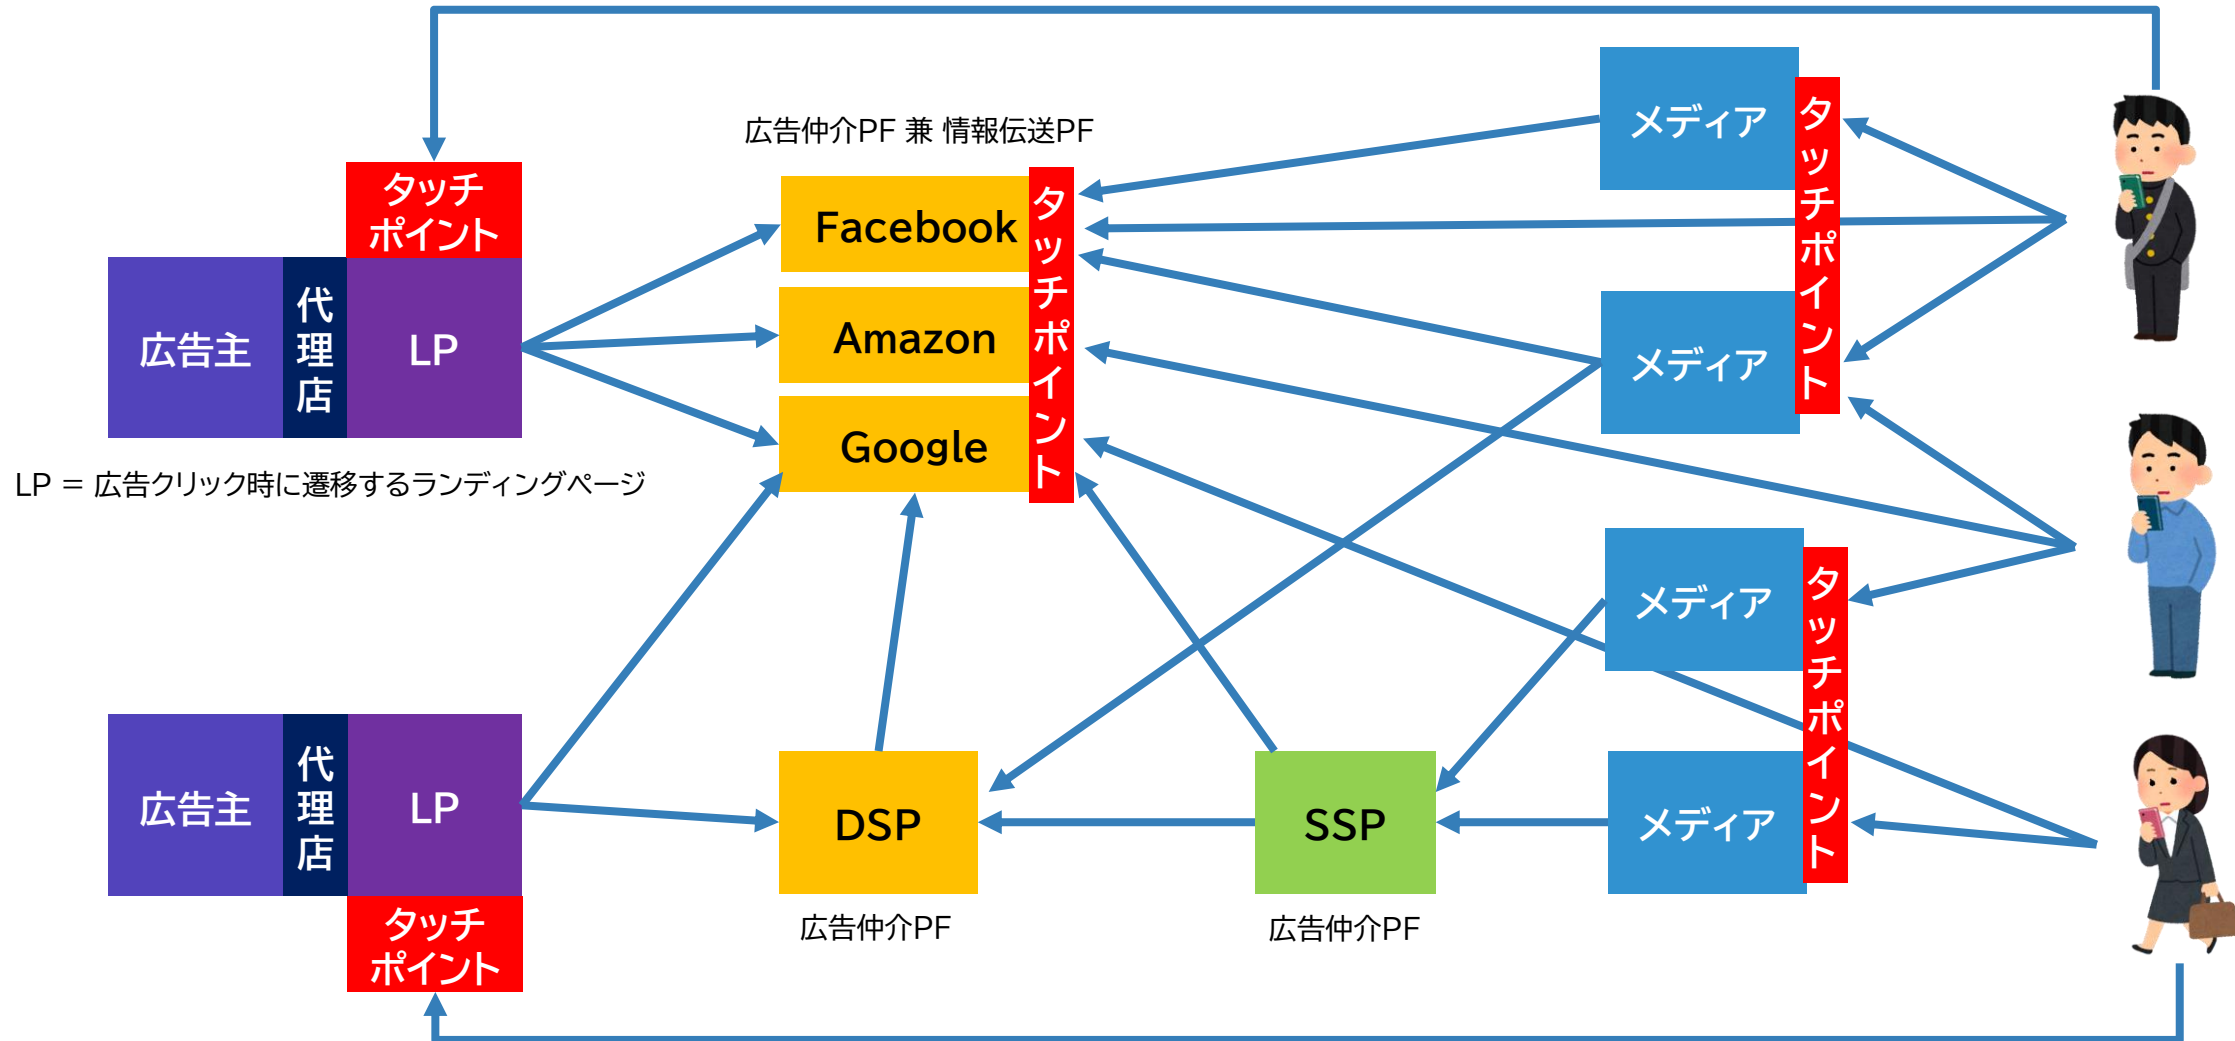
広告仲介PF 兼 情報伝送PF

タッチポイント

広告主

代理店

LP

Facebook

Amazon

Google

タッチポイント

LP = 広告クリック時に遷移するランディングページ

メディア

タッチポイント

メディア

メディア

タッチポイント

メディア

広告主

代理店

LP

タッチポイント

DSP

SSP

広告仲介PF

広告仲介PF